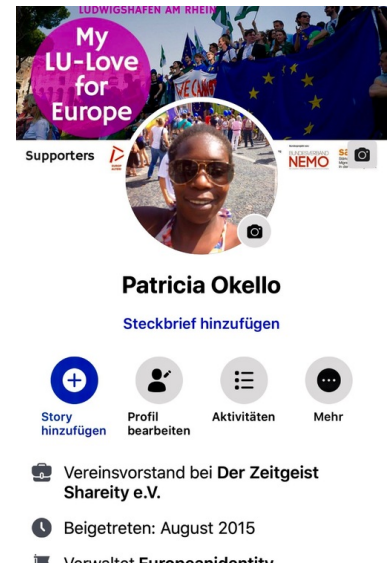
LUDWIGSHAFEN AM RHEIN

My LU-Love for Europe

WE CAN

Supporters

BUNDESVERBAND NEMO

SA

Patricia Okello

Steckbrief hinzufügen

Story hinzufügen

Profil bearbeiten

Aktivitäten

Mehr

Vereinsvorstand bei Der Zeitgeist Shareity e.V.

Beigetreten: August 2015

Verwaltet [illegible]